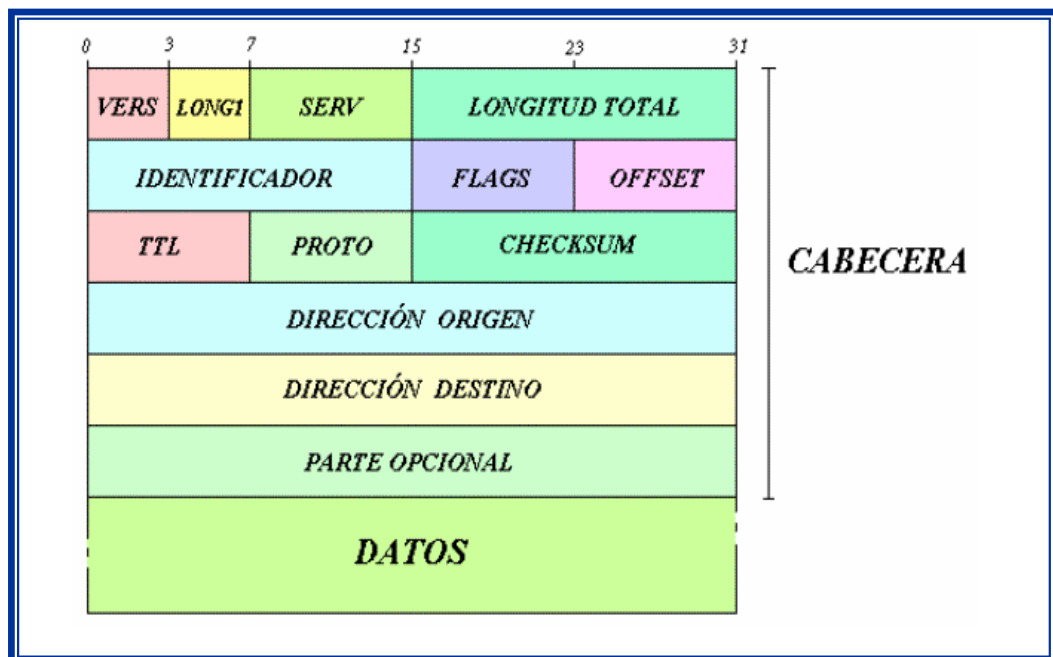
0 3 7 15 23 31

| VERS | LONG1 | SERV | LONGITUD TOTAL |
|---|---|---|---|
| IDENTIFICADOR | | FLAGS | OFFSET |
| TTL | PROTO | CHECKSUM | |
| DIRECCIÓN ORIGEN | | | |
| DIRECCIÓN DESTINO | | | |
| PARTE OPCIONAL | | | |
| DATOS | | | |

CABECERA